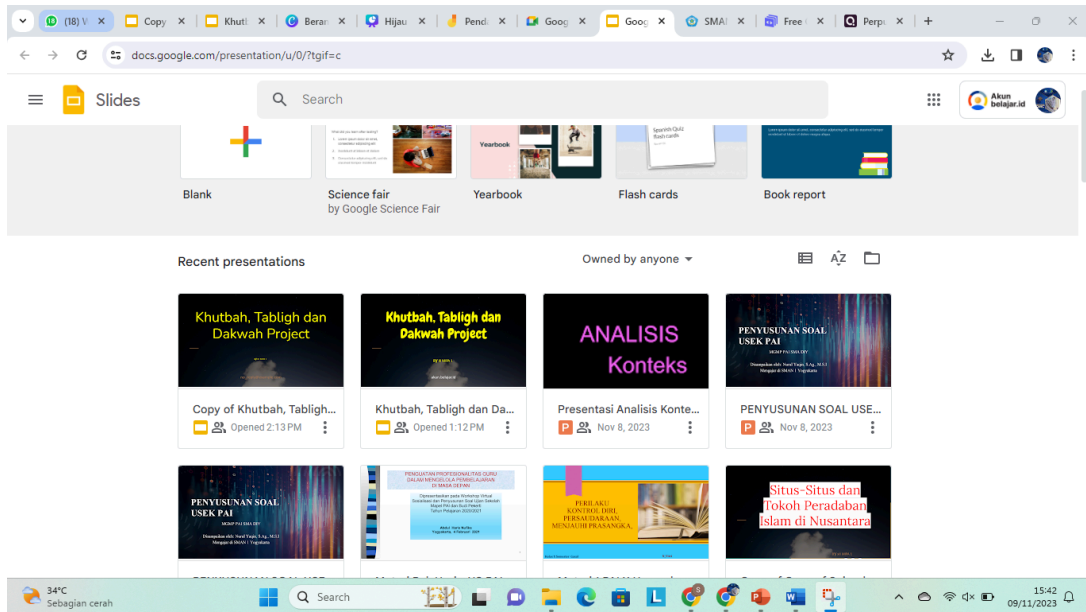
(18) V | Copy | Khutb | Beran | Hijau | Pend | Goog | Goog | SMA | Free | Perp

docs.google.com/presentation/u/0/?tgif=c

Slides

Search

Akun belajar.id

Yearbook

Spanish Quiz flash cards

Blank

Science fair
by Google Science Fair

Yearbook

Flash cards

Book report

Recent presentations

Owned by anyone

Khutbah, Tabligh dan Dakwah Project

Khutbah, Tabligh dan Dakwah Project

ANALISIS Konteks

PENYUSUNAN SOAL USEK PAI

Copy of Khutbah, Tabligh...
Opened 2:13 PM

Khutbah, Tabligh dan Da...
Opened 1:12 PM

Presentasi Analisis Konte...
Nov 8, 2023

PENYUSUNAN SOAL USE...
Nov 8, 2023

PENYUSUNAN SOAL USEK PAI

PENGUATAN PROFESIONALITAS GURU DALAM MENGELOLA PEMBELAJARAN DI MASA DEPAN

PERILAKU KONTROL DIRI, PERSAUDARAAN, MENJAUHI PRASANGKA,

Situs-Situs dan Tokoh Peradaban Islam di Nusantara

34°C
Sebagian cerah

Search

15:42
09/11/2023